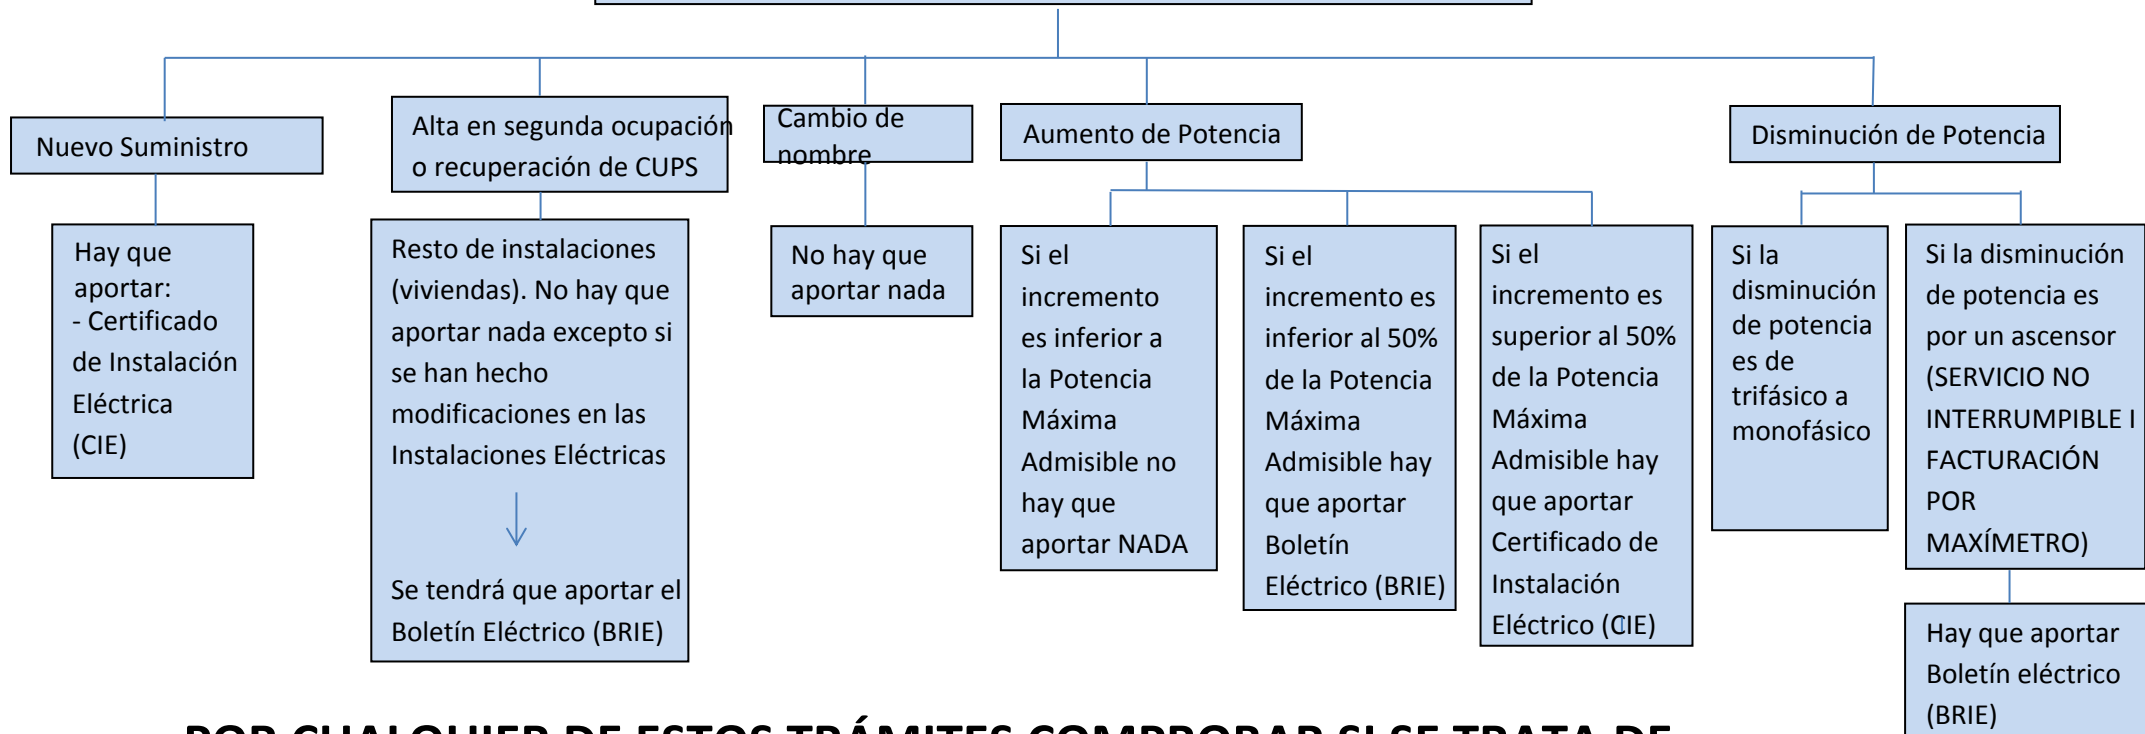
Nuevo Suministro

Hay que aportar:
- Certificado de Instalación Eléctrica (CIE)

Alta en segunda ocupación o recuperación de CUPS

Resto de instalaciones (viviendas). No hay que aportar nada excepto si se han hecho modificaciones en las Instalaciones Eléctricas

Se tendrá que aportar el Boletín Eléctrico (BRIE)

Cambio de nombre

No hay que aportar nada

Aumento de Potencia

Si el incremento es inferior a la Potencia Máxima Admisible no hay que aportar NADA

Si el incremento es inferior al 50% de la Potencia Máxima Admisible hay que aportar Boletín Eléctrico (BRIE)

Si el incremento es superior al 50% de la Potencia Máxima Admisible hay que aportar Certificado de Instalación Eléctrico (CIE)

Disminución de Potencia

Si la disminución de potencia es de trifásico a monofásico

Si la disminución de potencia es por un ascensor (SERVICIO NO INTERRUMPIBLE I FACTURACIÓN POR MAXÍMETRO)

Hay que aportar Boletín eléctrico (BRIE)

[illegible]